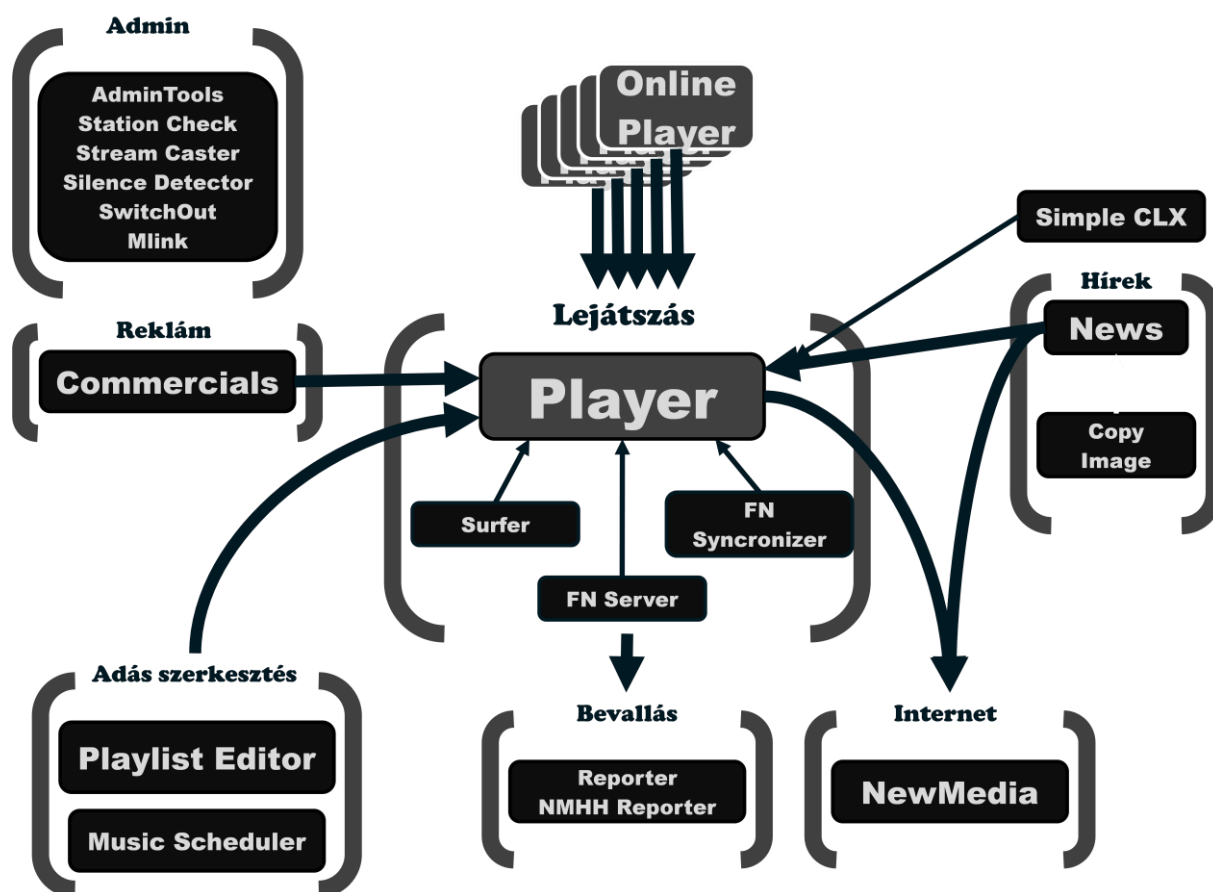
Admin

AdminTools
Station Check
Stream Caster
Silence Detector
SwitchOut
Mlink

Online Player

Simple CLX

Hírek

News

Copy Image

Lejátszás

Reklám

Commercials

Player

Surfer

FN Syncronizer

FN Server

Adás szerkesztés

Playlist Editor

Music Scheduler

Bevallás

Reporter
NMHH Reporter

Internet

NewMedia